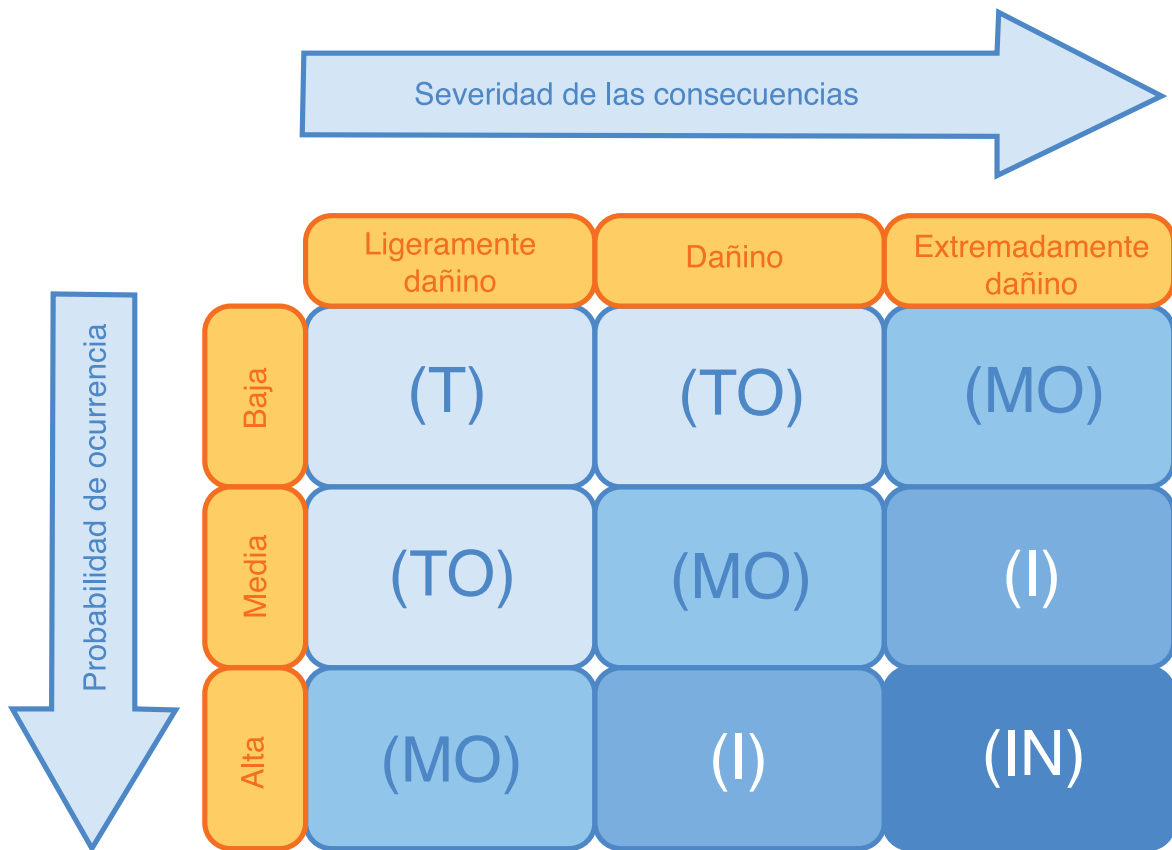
Severidad de las consecuencias

Probabilidad de ocurrencia

| | Ligeramente dañino | Dañino | Extremadamente dañino |
|---|---|---|---|
| Baja | (T) | (TO) | (MO) |
| Media | (TO) | (MO) | (I) |
| Alta | (MO) | (I) | (IN) |